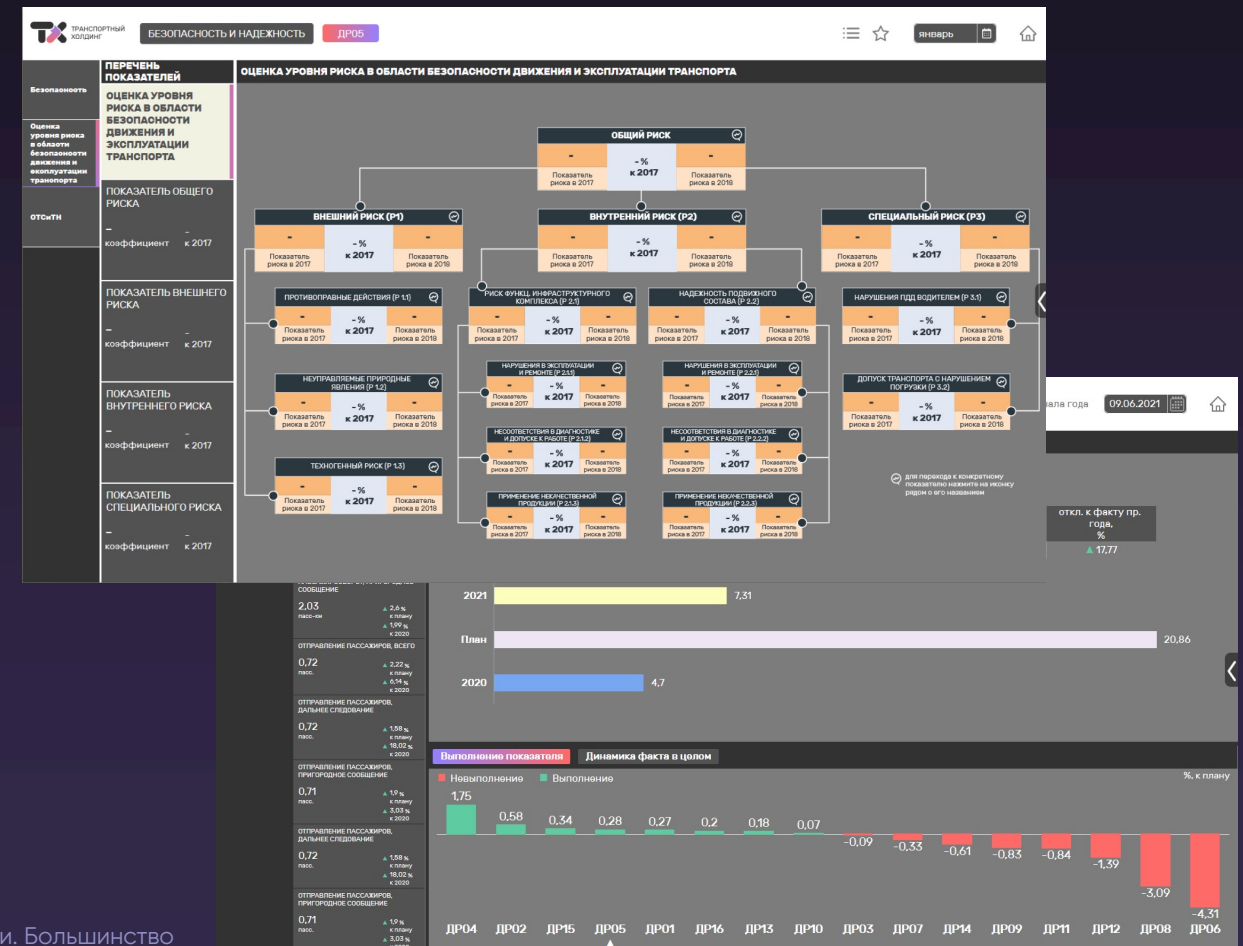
ТРАНСПОРТНЫЙ ХОЛДИНГ БЕЗОПАСНОСТЬ И НАДЕЖНОСТЬ ДРО5 январь

Безопасность

Оценка уровня риска в области безопасности движения и эксплуатации транспорта

ОТСиТН

ПЕРЕЧЕНЬ ПОКАЗАТЕЛЕЙ

ОЦЕНКА УРОВНЯ РИСКА В ОБЛАСТИ БЕЗОПАСНОСТИ ДВИЖЕНИЯ И ЭКСПЛУАТАЦИИ ТРАНСПОРТА

ПОКАЗАТЕЛЬ ОБЩЕГО РИСКА
– коэффициент – к 2017

ПОКАЗАТЕЛЬ ВНЕШНЕГО РИСКА
– коэффициент – к 2017

ПОКАЗАТЕЛЬ ВНУТРЕННЕГО РИСКА
– коэффициент – к 2017

ПОКАЗАТЕЛЬ СПЕЦИАЛЬНОГО РИСКА
– коэффициент – к 2017

ОЦЕНКА УРОВНЯ РИСКА В ОБЛАСТИ БЕЗОПАСНОСТИ ДВИЖЕНИЯ И ЭКСПЛУАТАЦИИ ТРАНСПОРТА

ОБЩИЙ РИСК
- Показатель риска в 2017 | - % к 2017 | - Показатель риска в 2018

ВНЕШНИЙ РИСК (Р1)
- Показатель риска в 2017 | - % к 2017 | - Показатель риска в 2018

ВНУТРЕННИЙ РИСК (Р2)
- Показатель риска в 2017 | - % к 2017 | - Показатель риска в 2018

СПЕЦИАЛЬНЫЙ РИСК (Р3)
- Показатель риска в 2017 | - % к 2017 | - Показатель риска в 2018

ПРОТИВОПРАВНЫЕ ДЕЙСТВИЯ (Р 1.1)
- Показатель риска в 2017 | - % к 2017 | - Показатель риска в 2018

НЕУПРАВЛЯЕМЫЕ ПРИРОДНЫЕ ЯВЛЕНИЯ (Р 1.2)
- Показатель риска в 2017 | - % к 2017 | - Показатель риска в 2018

ТЕХНОГЕННЫЙ РИСК (Р 1.3)
- Показатель риска в 2017 | - % к 2017 | - Показатель риска в 2018

РИСК ФУНКЦ. ИНФРАСТРУКТУРНОГО КОМПЛЕКСА (Р 2.1)
- Показатель риска в 2017 | - % к 2017 | - Показатель риска в 2018

НАДЕЖНОСТЬ ПОДВИЖНОГО СОСТАВА (Р 2.2)
- Показатель риска в 2017 | - % к 2017 | - Показатель риска в 2018

НАРУШЕНИЯ В ЭКСПЛУАТАЦИИ И РЕМОНТЕ (Р 2.1.1)
- Показатель риска в 2017 | - % к 2017 | - Показатель риска в 2018

НАРУШЕНИЯ В ЭКСПЛУАТАЦИИ И РЕМОНТЕ (Р 2.2.1)
- Показатель риска в 2017 | - % к 2017 | - Показатель риска в 2018

НЕСООТВЕТСТВИЯ В ДИАГНОСТИКЕ И ДОПУСКЕ К РАБОТЕ (Р 2.1.2)
- Показатель риска в 2017 | - % к 2017 | - Показатель риска в 2018

НЕСООТВЕТСТВИЯ В ДИАГНОСТИКЕ И ДОПУСКЕ К РАБОТЕ (Р 2.2.2)
- Показатель риска в 2017 | - % к 2017 | - Показатель риска в 2018

ПРИМЕНЕНИЕ НЕКАЧЕСТВЕННОЙ ПРОДУКЦИИ (Р 2.1.3)
- Показатель риска в 2017 | - % к 2017 | - Показатель риска в 2018

ПРИМЕНЕНИЕ НЕКАЧЕСТВЕННОЙ ПРОДУКЦИИ (Р 2.2.3)
- Показатель риска в 2017 | - % к 2017 | - Показатель риска в 2018

НАРУШЕНИЯ ПДД ВОДИТЕЛЕМ (Р 3.1)
- Показатель риска в 2017 | - % к 2017 | - Показатель риска в 2018

ДОПУСК ТРАНСПОРТА С НАРУШЕНИЕМ ПОГРУЗКИ (Р 3.2)
- Показатель риска в 2017 | - % к 2017 | - Показатель риска в 2018

для перехода к конкретному показателю нажмите на иконку рядом с его названием

...ала года 09.06.2021

откл. к факту пр. года, %
▲ 17,77

СООБЩЕНИЕ
2,03 пасс-км ▲ 2,6 % к плану ▲ 1,99 % к 2020

ОТПРАВЛЕНИЕ ПАССАЖИРОВ, ВСЕГО
0,72 пасс. ▲ 2,22 % к плану ▲ 6,14 % к 2020

ОТПРАВЛЕНИЕ ПАССАЖИРОВ, ДАЛЬНЕЕ СЛЕДОВАНИЕ
0,72 пасс. ▲ 1,58 % к плану ▲ 18,02 % к 2020

ОТПРАВЛЕНИЕ ПАССАЖИРОВ, ПРИГОРОДНОЕ СООБЩЕНИЕ
0,71 пасс. ▲ 1,9 % к плану ▲ 3,03 % к 2020

ОТПРАВЛЕНИЕ ПАССАЖИРОВ, ДАЛЬНЕЕ СЛЕДОВАНИЕ
0,72 пасс. ▲ 1,58 % к плану ▲ 18,02 % к 2020

ОТПРАВЛЕНИЕ ПАССАЖИРОВ, ПРИГОРОДНОЕ СООБЩЕНИЕ
0,71 пасс. ▲ 1,9 % к плану ▲ 3,03 %

2021 7,31
План 20,86
2020 4,7

Выполнение показателя | Динамика факта в целом

Невыполнение Выполнение %, к плану

1,75 0,58 0,34 0,28 0,27 0,2 0,18 0,07 -0,09 -0,33 -0,61 -0,83 -0,84 -1,39 -3,09 -4,31

ДР04 ДР02 ДР15 ДР05 ДР01 ДР16 ДР13 ДР10 ДР03 ДР07 ДР14 ДР09 ДР11 ДР12 ДР08 ДР06

и. Большинство